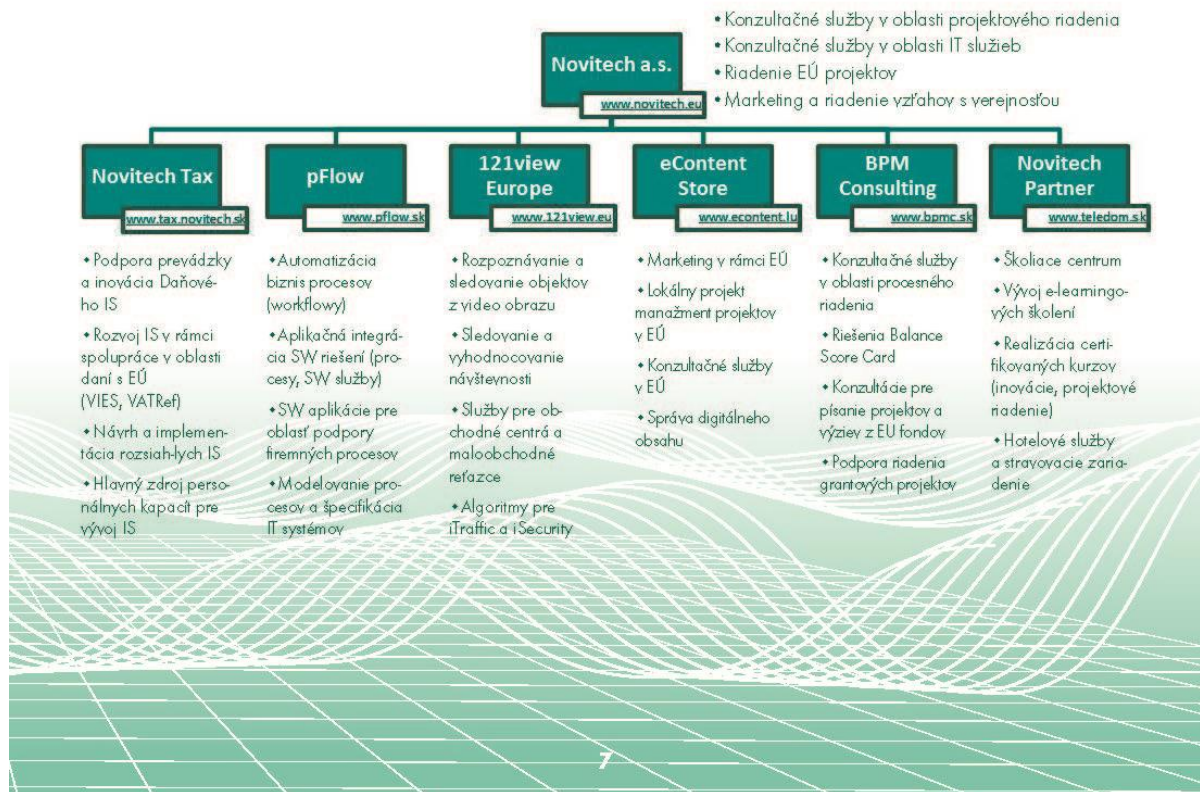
Novitech a.s.
www.novitech.eu

• Konzultačné služby v oblasti projektového riadenia
• Konzultačné služby v oblasti IT služieb
• Riadenie EÚ projektov
• Marketing a riadenie vzťahov s verejnosťou

Novitech Tax
www.tax.novitech.sk

• Podpora prevádzky a inovácia Daňového IS
• Rozvoj IS v rámci spolupráce v oblasti daní s EÚ (VIES, VATRef)
• Návrh a implementácia rozsiah-lych IS
• Hlavný zdroj personálnych kapacít pre vývoj IS

pFlow
www.pflow.sk

• Automatizácia biznis procesov (workflowy)
• Aplikačná integrácia SW riešení (procesy, SW služby)
• SW aplikácie pre oblasť podpory firemných procesov
• Modelovanie procesov a špecifikácia IT systémov

121view Europe
www.121view.eu

• Rozpoznávanie a sledovanie objektov z video obrazu
• Sledovanie a vyhodnocovanie návštevnosti
• Služby pre obchodné centrá a maloobchodné reťazce
• Algoritmy pre iTraffic a iSecurity

eContent Store
www.econtent.lu

• Marketing v rámci EÚ
• Lokálny projekt manažment projektov v EÚ
• Konzultačné služby v EÚ
• Správa digitálneho obsahu

BPM Consulting
www.bpmc.sk

• Konzultačné služby v oblasti procesného riadenia
• Riešenia Balance Score Card
• Konzultácie pre písanie projektov a výziev z EU fondov
• Podpora riadenia grantových projektov

Novitech Partner
www.teledom.sk

• Školiace centrum
• Vývoj e-learningových školení
• Realizácia certifikovaných kurzov (inovácie, projektové riadenie)
• Hotelové služby a stravovacie zariadenie

7